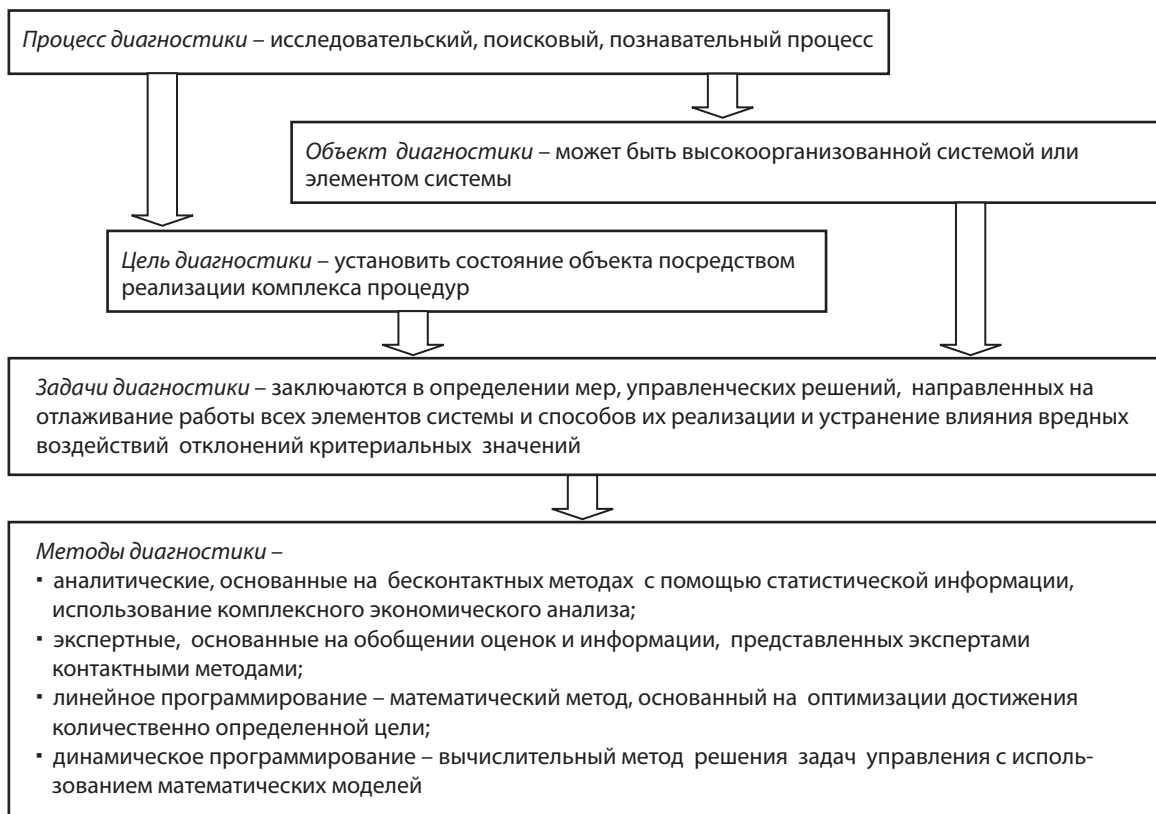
Процесс диагностики – исследовательский, поисковый, познавательный процесс

Объект диагностики – может быть высокоорганизованной системой или элементом системы

Цель диагностики – установить состояние объекта посредством реализации комплекса процедур

Задачи диагностики – заключаются в определении мер, управленческих решений, направленных на отлаживание работы всех элементов системы и способов их реализации и устранение влияния вредных воздействий отклонений критериальных значений

Методы диагностики –
▪ аналитические, основанные на бесконтактных методах с помощью статистической информации, использование комплексного экономического анализа;
▪ экспертные, основанные на обобщении оценок и информации, представленных экспертами контактными методами;
▪ линейное программирование – математический метод, основанный на оптимизации достижения количественно определенной цели;
▪ динамическое программирование – вычислительный метод решения задач управления с использованием математических моделей